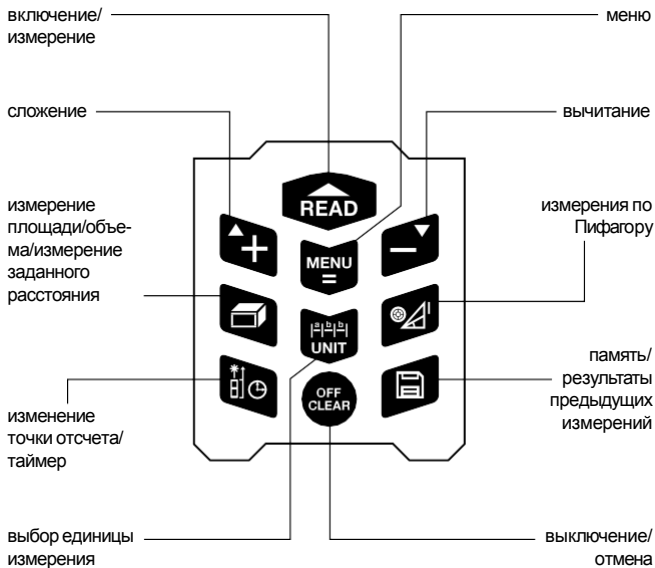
включение/ измерение

меню

сложение

вычитание

READ

измерение площади/объема/измерение заданного расстояния

MENU =

измерения по Пифагору

UNIT

память/ результаты предыдущих измерений

OFF CLEAR

изменение точки отсчета/ таймер

выбор единицы измерения

выключение/ отмена